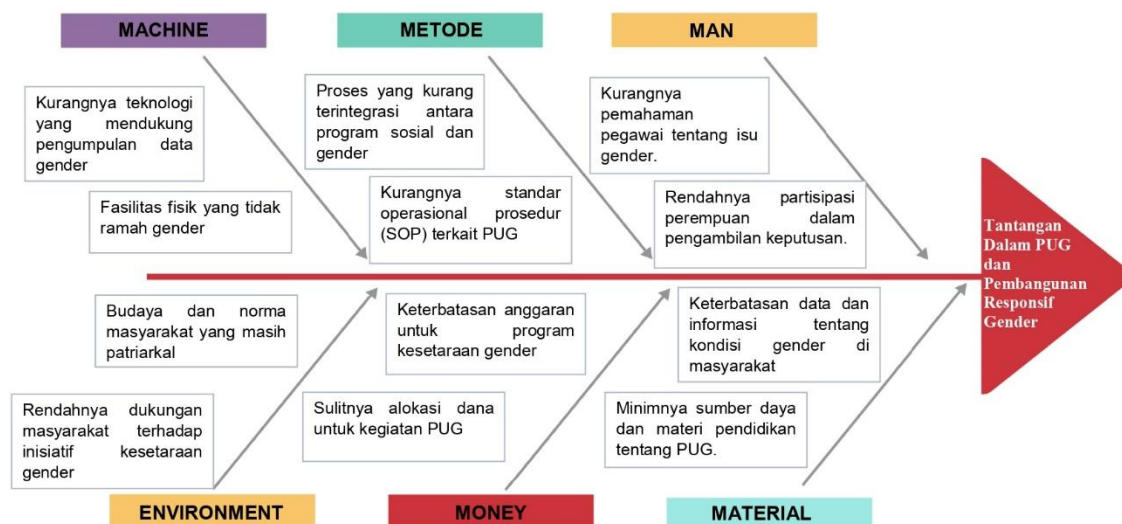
MACHINE

METODE

MAN

Kurangnya teknologi yang mendukung pengumpulan data gender

Fasilitas fisik yang tidak ramah gender

Proses yang kurang terintegrasi antara program sosial dan gender

Kurangnya standar operasional prosedur (SOP) terkait PUG

Kurangnya pemahaman pegawai tentang isu gender.

Rendahnya partisipasi perempuan dalam pengambilan keputusan.

Tantangan Dalam PUG dan Pembangunan Responsif Gender

Budaya dan norma masyarakat yang masih patriarkal

Rendahnya dukungan masyarakat terhadap inisiatif kesetaraan gender

Keterbatasan anggaran untuk program kesetaraan gender

Sulitnya alokasi dana untuk kegiatan PUG

Keterbatasan data dan informasi tentang kondisi gender di masyarakat

Minimnya sumber daya dan materi pendidikan tentang PUG.

ENVIRONMENT

MONEY

MATERIAL